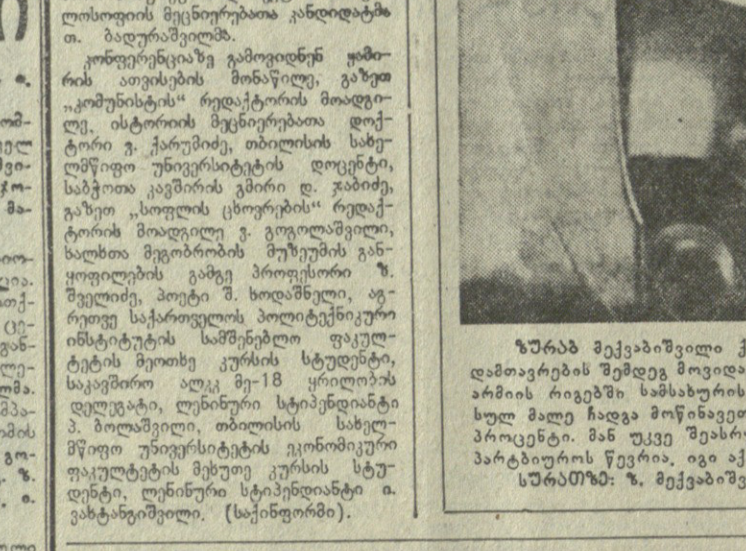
ლოსოფიის მეცნიერებათა კანდიდატმა თ. ბადურაშვილმა.

კონფერენციაზე გამოვიდნენ ჟამთრის ათვისების მონაწილე, გაზეთ „კომუნისტის" რედაქტორის მოადგილე, ისტორიის მეცნიერებათა დოქტორი ვ. ქარუმიძე, თბილისის სახელმწიფო უნივერსიტეტის დოცენტი, საბჭოთა კავშირის გმირი დ. ჯაბიძე, გაზეთ „სოფლის ცხოვრების" რედაქტორის მოადგილე ვ. გოგოლაშვილი, ხალხთა მეგობრობის მუზეუმის განყოფილების გამგე პროფესორი ზ. შველიძე, პოეტი შ. ხოდაშნელი, აგრეთვე საქართველოს პოლიტექნიკური ინსტიტუტის სამშენებლო ფაკულტეტის მეოთხე კურსის სტუდენტი, საკავშირო ალკკ მე-18 ყრილობის დელეგატი, ლენინური სტიპენდიანტი პ. ბოლაშვილი, თბილისის სახელმწიფო უნივერსიტეტის ეკონომიკური ფაკულტეტის მეხუთე კურსის სტუდენტი, ლენინური სტიპენდიანტი ი. ვახტანგიშვილი. (საქინფორმი).

ზურაბ მექვაბიშვილი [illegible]
დამთავრების შემდეგ მოვიდა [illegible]
არმიის რიგებში სამსახურის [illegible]
სულ მალე ჩადგა მოწინავეთ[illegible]
პროცენტი. მან უკვე შეასრ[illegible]
პარტბიუროს წევრია, იგი აქ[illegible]
სურათზე: ზ. მექვაბიშვ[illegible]